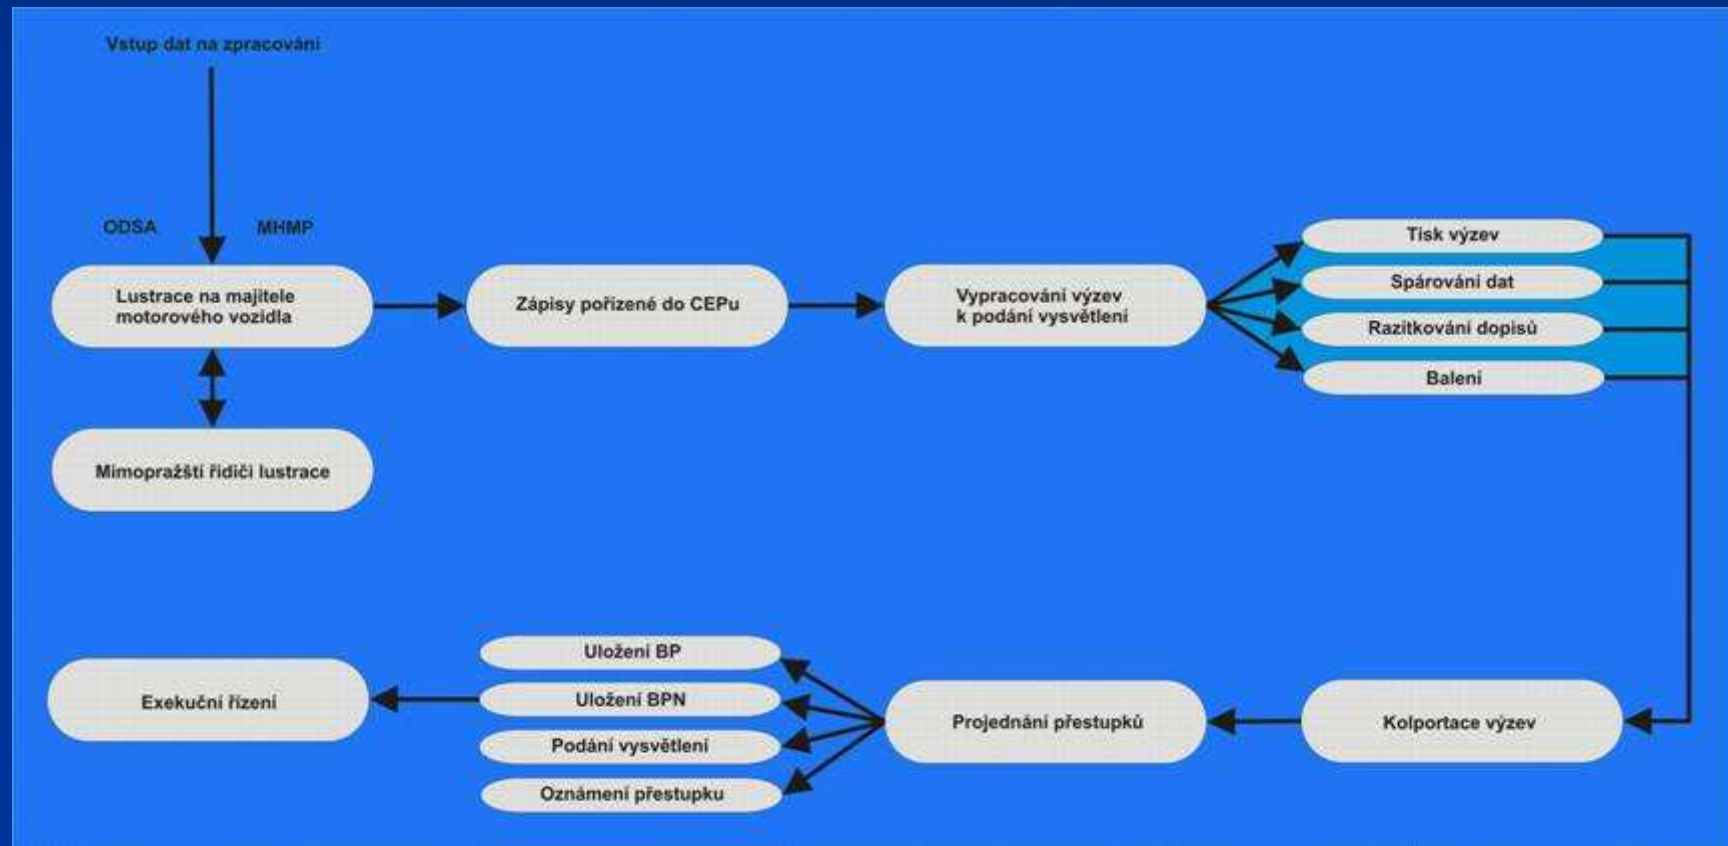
Vstup dat na zpracování

ODSA

MHMP

Lustrace na majitele motorového vozidla

Zápisy pořízené do CEPu

Vypracování výzev k podání vysvětlení

Tisk výzev

Spárování dat

Razitkování dopisů

Balení

Mimopražští řidiči lustrace

Uložení BP

Uložení BPN

Podání vysvětlení

Oznámení přestupku

Exekuční řízení

Projednání přestupků

Kolportace výzev